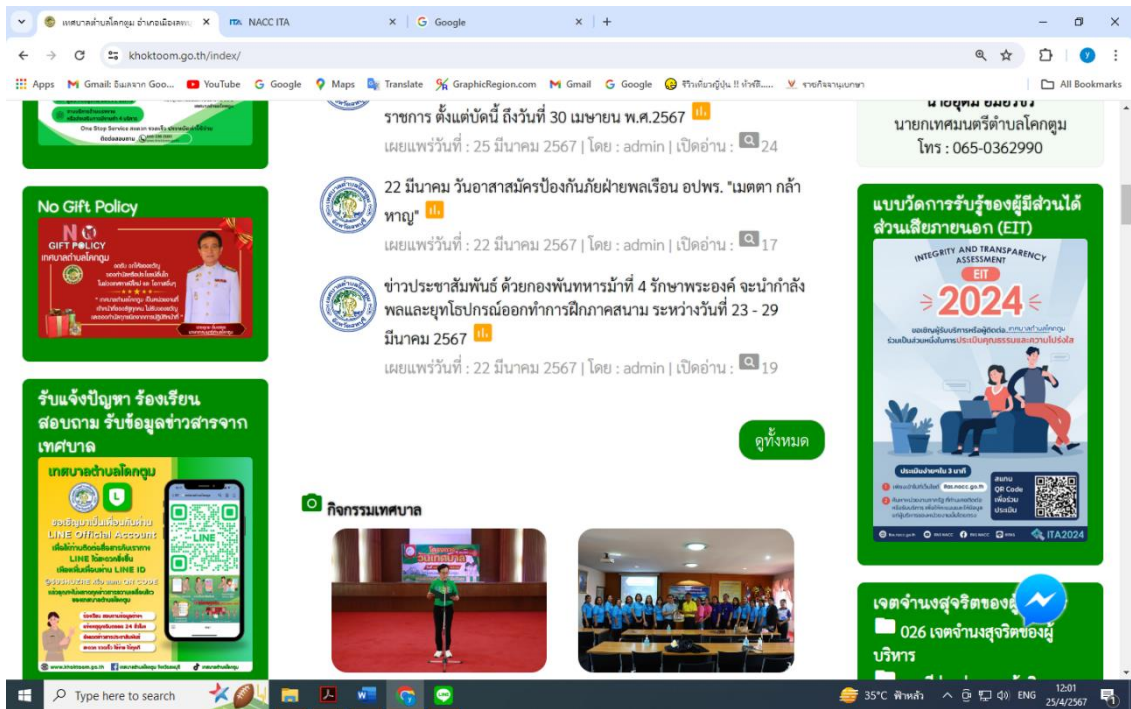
เทศบาลตำบลโคกตูม อำเภอเมืองลพบ ×
ITA NACC ITA ×
Google ×
+
khoktoom.go.th/index/
Apps Gmail: อีเมลจาก Goo... YouTube Google Maps Translate GraphicRegion.com Gmail Google จีรังเดินญี่ปุ่น !! หัวที่.... รายกิจจานุเบกษา
All Bookmarks

One Stop Service
ติดต่อสอบถาม

No Gift Policy
NO GIFT POLICY
เทศบาลตำบลโคกตูม

รับแจ้งปัญหา ร้องเรียน สอบถาม รับข้อมูลข่าวสารจากเทศบาล
เทศบาลตำบลโคกตูม
LINE Official Account
LINE
www.khoktoom.go.th

ราชการ ตั้งแต่บัดนี้ ถึงวันที่ 30 เมษายน พ.ศ.2567
เผยแพร่วันที่ : 25 มีนาคม 2567 | โดย : admin | เปิดอ่าน : 24

22 มีนาคม วันอาสาสมัครป้องกันภัยฝ่ายพลเรือน อปพร. "เมตตา กล้าหาญ"
เผยแพร่วันที่ : 22 มีนาคม 2567 | โดย : admin | เปิดอ่าน : 17

ข่าวประชาสัมพันธ์ ด้วยกองพันทหารม้าที่ 4 รักษาพระองค์ จะนำกำลังพลและยุทโธปกรณ์ออกทำการฝึกภาคสนาม ระหว่างวันที่ 23 - 29 มีนาคม 2567
เผยแพร่วันที่ : 22 มีนาคม 2567 | โดย : admin | เปิดอ่าน : 19

ดูทั้งหมด

กิจกรรมเทศบาล

นายกเทศมนตรีตำบลโคกตูม
โทร : 065-0362990

แบบวัดการรับรู้ของผู้มีส่วนได้ส่วนเสียภายนอก (EIT)
INTEGRITY AND TRANSPARENCY ASSESSMENT
EIT
2024
ขอเชิญผู้รับบริการหรือผู้ติดต่อ เทศบาลตำบลโคกตูม ร่วมเป็นส่วนหนึ่งในการประเมินคุณธรรมและความโปร่งใส
ประเมินง่ายๆ ใน 3 นาที
itas.nacc.go.th
สแกน QR Code เพื่อร่วมประเมิน
ITA2024

เจตจำนงสุจริตของผู้
026 เจตจำนงสุจริตของผู้บริหาร

Type here to search
35°C ฟ้าหลัว ENG 12:01 25/4/2567